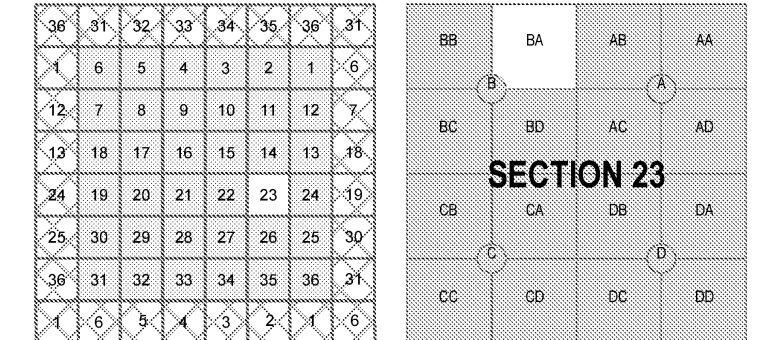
| 36 | 31 | 32 | 33 | 34 | 35 | 36 | 31 |
|---|---|---|---|---|---|---|---|
| 1 | 6 | 5 | 4 | 3 | 2 | 1 | 6 |
| 12 | 7 | 8 | 9 | 10 | 11 | 12 | 7 |
| 13 | 18 | 17 | 16 | 15 | 14 | 13 | 18 |
| 24 | 19 | 20 | 21 | 22 | 23 | 24 | 19 |
| 25 | 30 | 29 | 28 | 27 | 26 | 25 | 30 |
| 36 | 31 | 32 | 33 | 34 | 35 | 36 | 31 |
| 1 | 6 | 5 | 4 | 3 | 2 | 1 | 6 |

| BB | BA | AB | AA |
|---|---|---|---|
| BC | BD | AC | AD |
| CB | CA | DB | DA |
| CC | CD | DC | DD |

B
A
C
D

SECTION 23